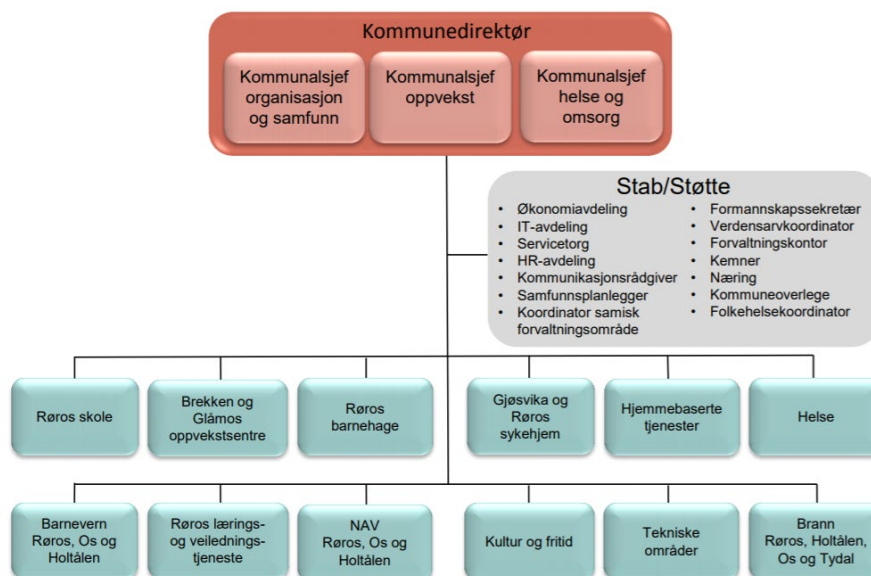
Kommunedirektør

Kommunalsjef organisasjon og samfunn

Kommunalsjef oppvekst

Kommunalsjef helse og omsorg

Stab/Støtte

- Økonomiavdeling
- IT-avdeling
- Servicetorg
- HR-avdeling
- Kommunikasjonsrådgiver
- Samfunnsplanlegger
- Koordinator samisk forvaltningsområde

- Formannskapssekretær
- Verdensarvkoordinator
- Forvaltningskontor
- Kemner
- Næring
- Kommuneoverlege
- Folkehelsekoordinator

Røros skole

Brekken og Glåmos oppvekstsentre

Røros barnehage

Gjøsvika og Røros sykehjem

Hjemmebaserte tjenester

Helse

Barnevern Røros, Os og Holtålen

Røros lærings- og veilednings-tjeneste

NAV Røros, Os og Holtålen

Kultur og fritid

Tekniske områder

Brann Røros, Holtålen, Os og Tydal